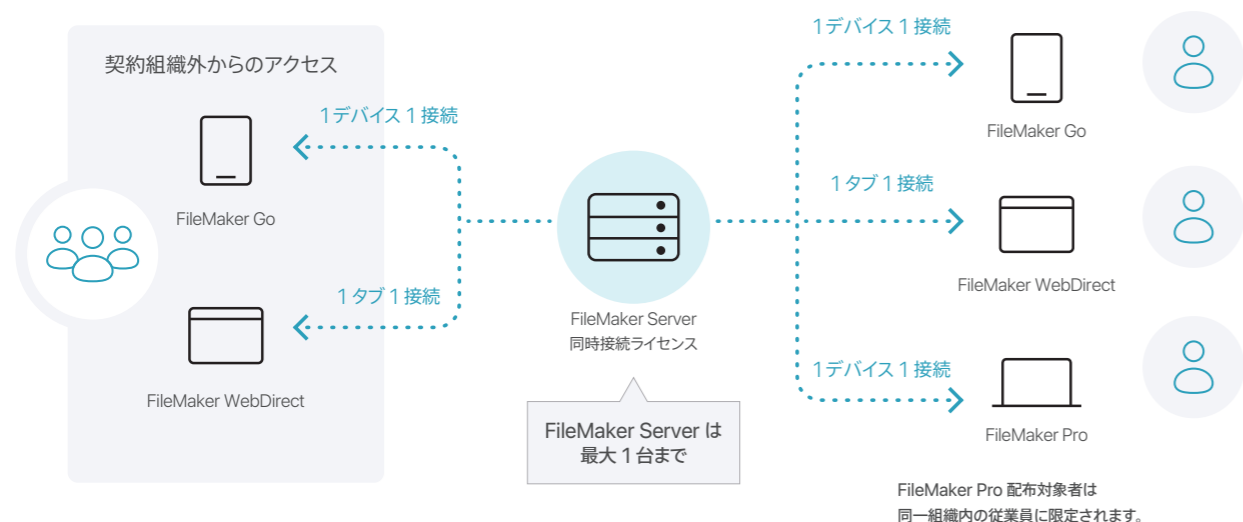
契約組織外からのアクセス

1デバイス１接続

FileMaker Go

1タブ１接続

FileMaker WebDirect

FileMaker Server
同時接続ライセンス

FileMaker Server は
最大１台まで

1デバイス１接続

FileMaker Go

1タブ１接続

FileMaker WebDirect

1デバイス１接続

FileMaker Pro

FileMaker Pro 配布対象者は
同一組織内の従業員に限定されます。